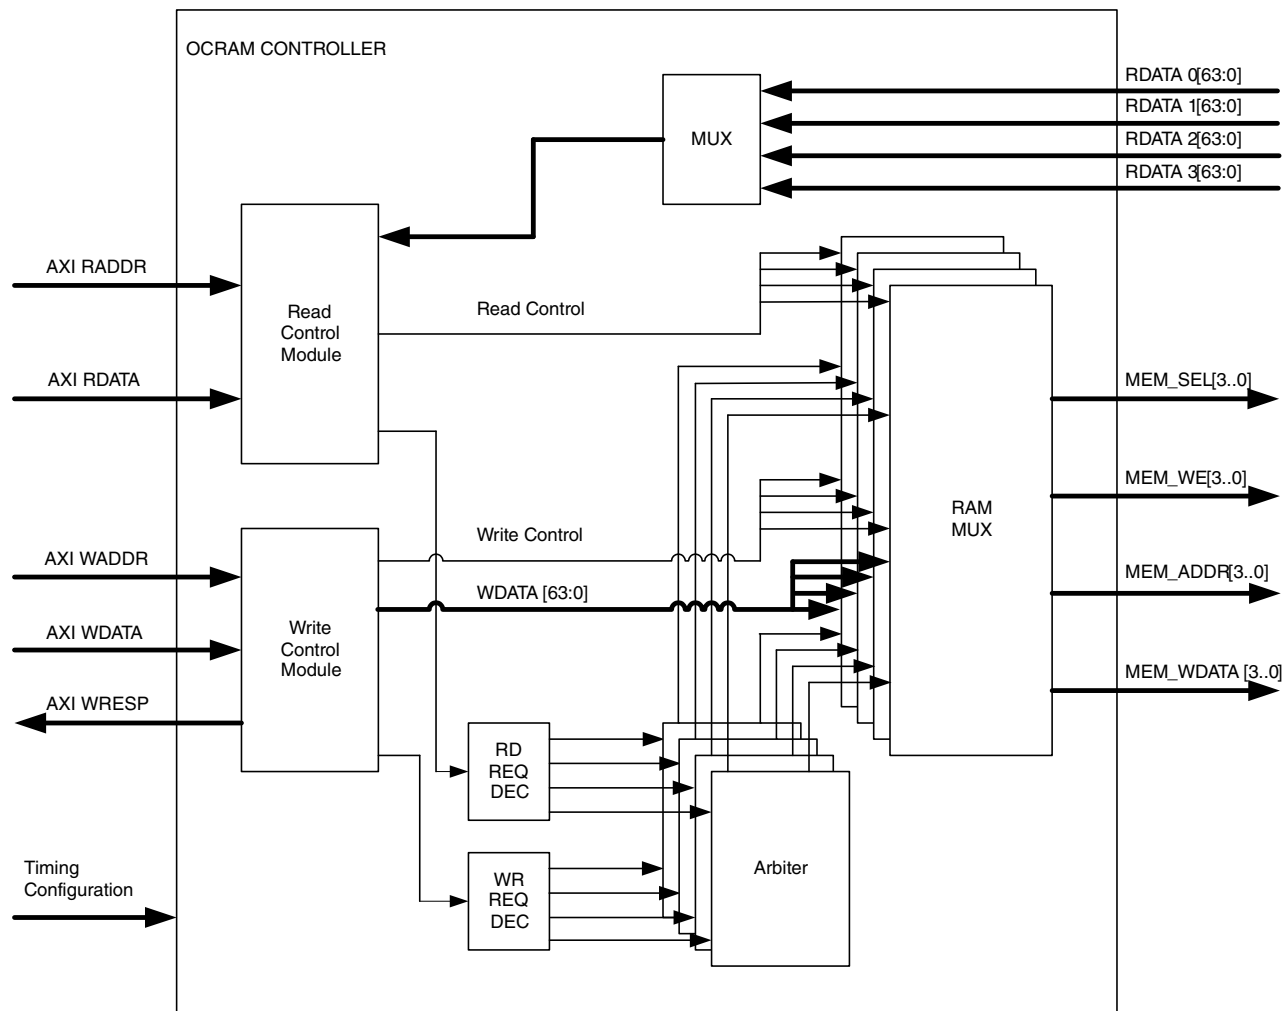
OCRAM CONTROLLER

MUX

RDATA 0[63:0]
RDATA 1[63:0]
RDATA 2[63:0]
RDATA 3[63:0]

AXI RADDR

AXI RDATA

Read Control Module

Read Control

MEM_SEL[3..0]

MEM_WE[3..0]

RAM MUX

MEM_ADDR[3..0]

MEM_WDATA [3..0]

AXI WADDR

AXI WDATA

AXI WRESP

Write Control Module

Write Control

WDATA [63:0]

RD REQ DEC

WR REQ DEC

Arbiter

Timing Configuration